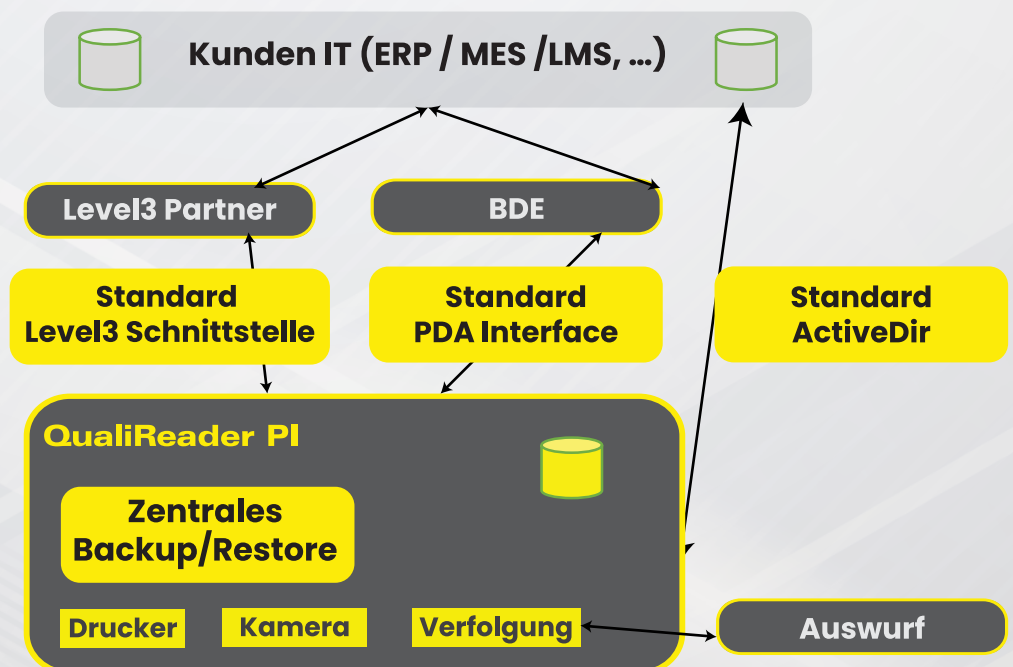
Kunden IT (ERP / MES /LMS, ...)

Level3 Partner

BDE

Standard
Level3 Schnittstelle

Standard
PDA Interface

Standard
ActiveDir

QualiReader PI

Zentrales
Backup/Restore

Drucker

Kamera

Verfolgung

Auswurf